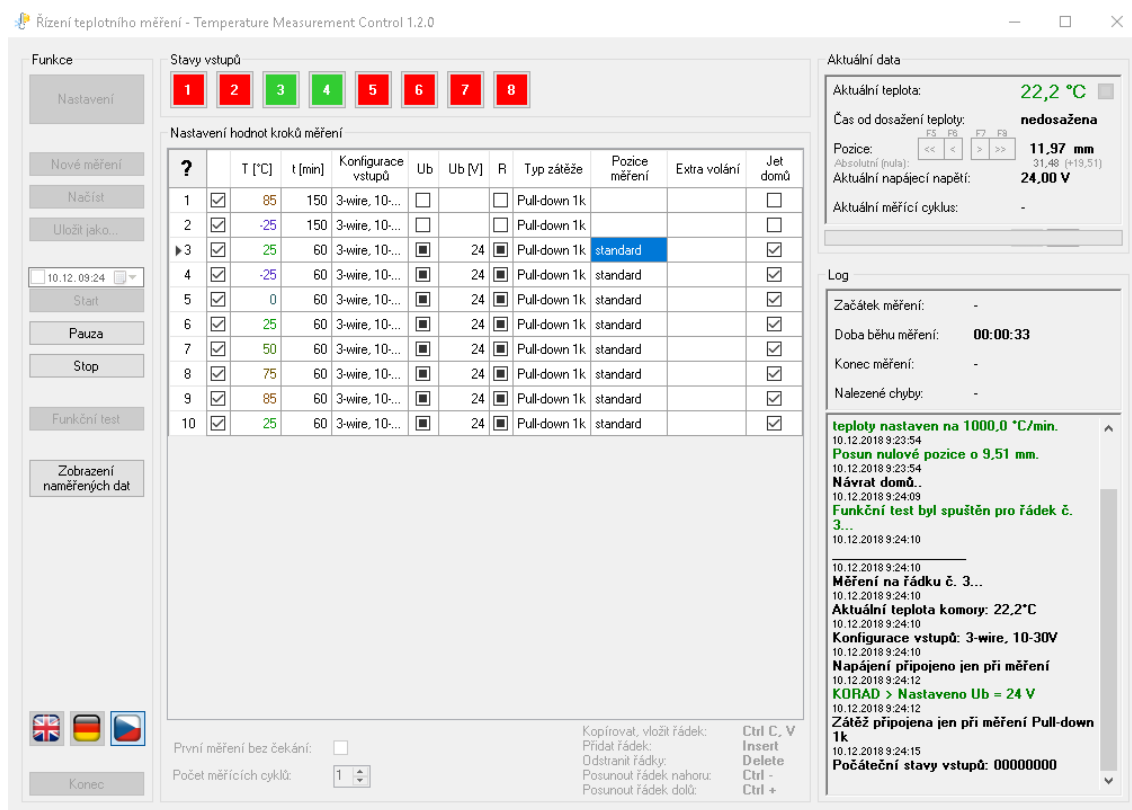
Řízení teplotního měření - Temperature Measurement Control 1.2.0

Funkce

Nastavení

Nové měření
Načíst
Uložit jako...

10.12. 09:24
Start
Pauza
Stop

Funkční test

Zobrazení naměřených dat

Konec

Stavy vstupů
1 2 3 4 5 6 7 8

Nastavení hodnot kroků měření

| ? | | T [°C] | t [min] | Konfigurace vstupů | Ub | Ub [V] | R | Typ zátěže | Pozice měření | Extra volání | Jet domů |
|---|---|---|---|---|---|---|---|---|---|---|---|
| 1 | ☑ | 85 | 150 | 3-wire, 10-... | ☐ | | ☐ | Pull-down 1k | | | ☐ |
| 2 | ☑ | -25 | 150 | 3-wire, 10-... | ☐ | | ☐ | Pull-down 1k | | | ☐ |
| 3 | ☑ | 25 | 60 | 3-wire, 10-... | ■ | 24 | ■ | Pull-down 1k | standard | | ☑ |
| 4 | ☑ | -25 | 60 | 3-wire, 10-... | ■ | 24 | ■ | Pull-down 1k | standard | | ☑ |
| 5 | ☑ | 0 | 60 | 3-wire, 10-... | ■ | 24 | ■ | Pull-down 1k | standard | | ☑ |
| 6 | ☑ | 25 | 60 | 3-wire, 10-... | ■ | 24 | ■ | Pull-down 1k | standard | | ☑ |
| 7 | ☑ | 50 | 60 | 3-wire, 10-... | ■ | 24 | ■ | Pull-down 1k | standard | | ☑ |
| 8 | ☑ | 75 | 60 | 3-wire, 10-... | ■ | 24 | ■ | Pull-down 1k | standard | | ☑ |
| 9 | ☑ | 85 | 60 | 3-wire, 10-... | ■ | 24 | ■ | Pull-down 1k | standard | | ☑ |
| 10 | ☑ | 25 | 60 | 3-wire, 10-... | ■ | 24 | ■ | Pull-down 1k | standard | | ☑ |

První měření bez čekání:
Počet měřících cyklů: 1

Kopírovat, vložit řádek: Ctrl C, V
Přidat řádek: Insert
Odstranit řádky: Delete
Posunout řádek nahoru: Ctrl -
Posunout řádek dolů: Ctrl +

Aktuální data
Aktuální teplota: 22,2 °C
Čas od dosažení teploty: nedosažena
F5 F6 F7 F8
Pozice: << < > >> 11,97 mm
Absolutní (nula): 31,48 (+19,51)
Aktuální napájecí napětí: 24,00 V
Aktuální měřící cyklus: -

Log
Začátek měření: -
Doba běhu měření: 00:00:33
Konec měření: -
Nalezené chyby: -

teploty nastaven na 1000,0 °C/min.
10.12.2018 9:23:54
Posun nulové pozice o 9,51 mm.
10.12.2018 9:23:54
Návrat domů..
10.12.2018 9:24:09
Funkční test byl spuštěn pro řádek č. 3...
10.12.2018 9:24:10
____________
10.12.2018 9:24:10
Měření na řádku č. 3...
10.12.2018 9:24:10
Aktuální teplota komory: 22,2°C
10.12.2018 9:24:10
Konfigurace vstupů: 3-wire, 10-30V
10.12.2018 9:24:10
Napájení připojeno jen při měření
10.12.2018 9:24:12
KORAD > Nastaveno Ub = 24 V
10.12.2018 9:24:12
Zátěž připojena jen při měření Pull-down 1k
10.12.2018 9:24:15
Počáteční stavy vstupů: 00000000